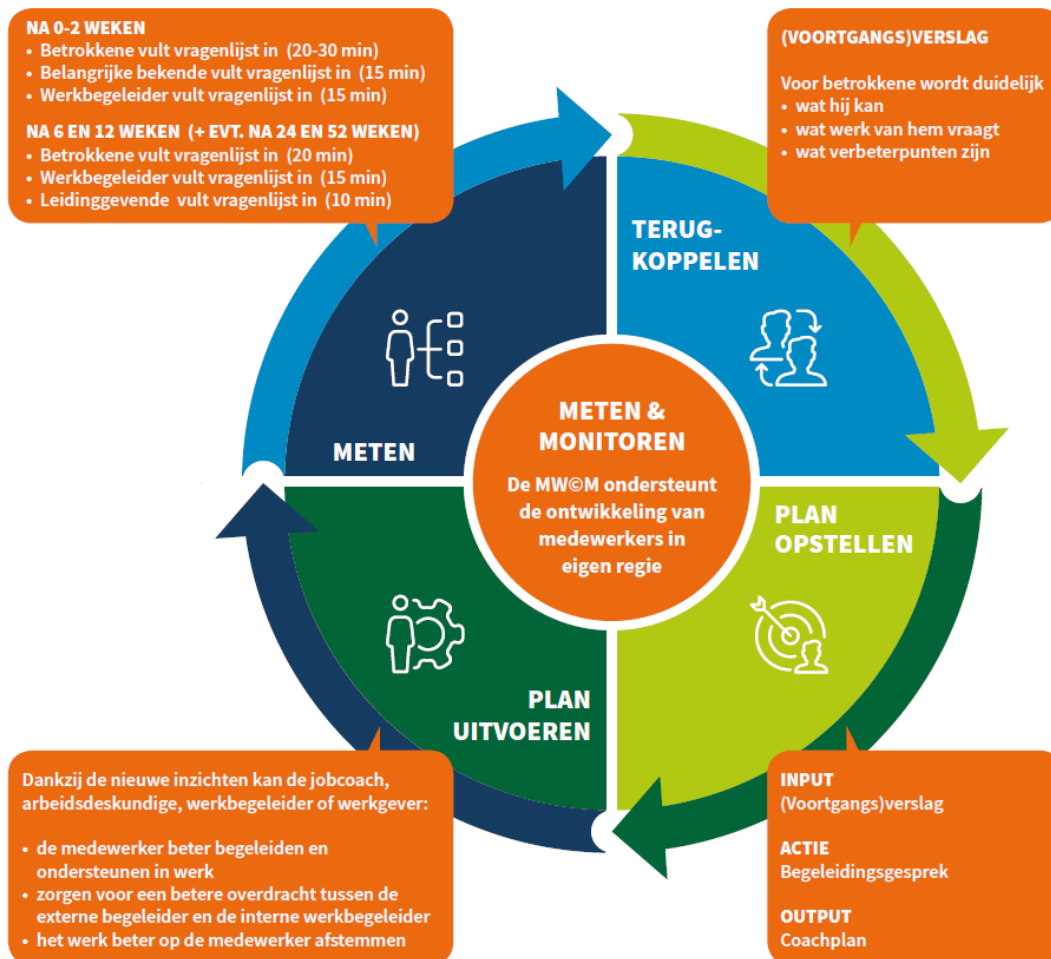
NA 0-2 WEKEN
• Betrokkene vult vragenlijst in (20-30 min)
• Belangrijke bekende vult vragenlijst in (15 min)
• Werkbegeleider vult vragenlijst in (15 min)

NA 6 EN 12 WEKEN (+ EVT. NA 24 EN 52 WEKEN)
• Betrokkene vult vragenlijst in (20 min)
• Werkbegeleider vult vragenlijst in (15 min)
• Leidinggevende vult vragenlijst in (10 min)

(VOORTGANGS)VERSLAG

Voor betrokkene wordt duidelijk
• wat hij kan
• wat werk van hem vraagt
• wat verbeterpunten zijn

TERUG-KOPPELEN

METEN

METEN & MONITOREN

De MW©M ondersteunt de ontwikkeling van medewerkers in eigen regie

PLAN OPSTELLEN

PLAN UITVOEREN

Dankzij de nieuwe inzichten kan de jobcoach, arbeidsdeskundige, werkbegeleider of werkgever:

• de medewerker beter begeleiden en ondersteunen in werk
• zorgen voor een betere overdracht tussen de externe begeleider en de interne werkbegeleider
• het werk beter op de medewerker afstemmen

INPUT
(Voortgangs)verslag

ACTIE
Begeleidingsgesprek

OUTPUT
Coachplan